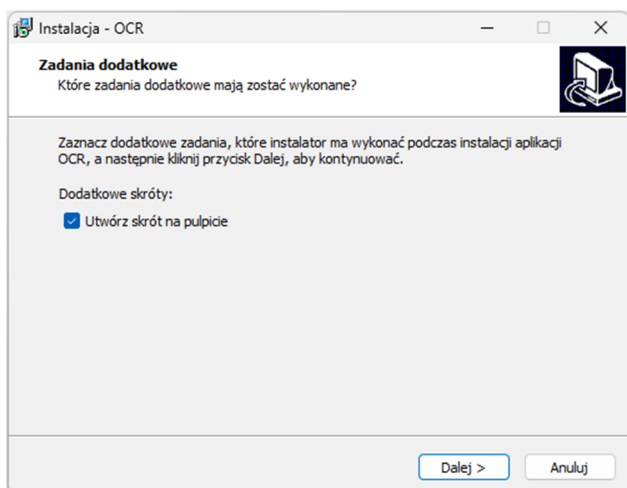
Instalacja - OCR

Zadania dodatkowe
Które zadania dodatkowe mają zostać wykonane?

Zaznacz dodatkowe zadania, które instalator ma wykonać podczas instalacji aplikacji OCR, a następnie kliknij przycisk Dalej, aby kontynuować.

Dodatkowe skróty:

Utwórz skrót na pulpicie

Dalej >
Anuluj